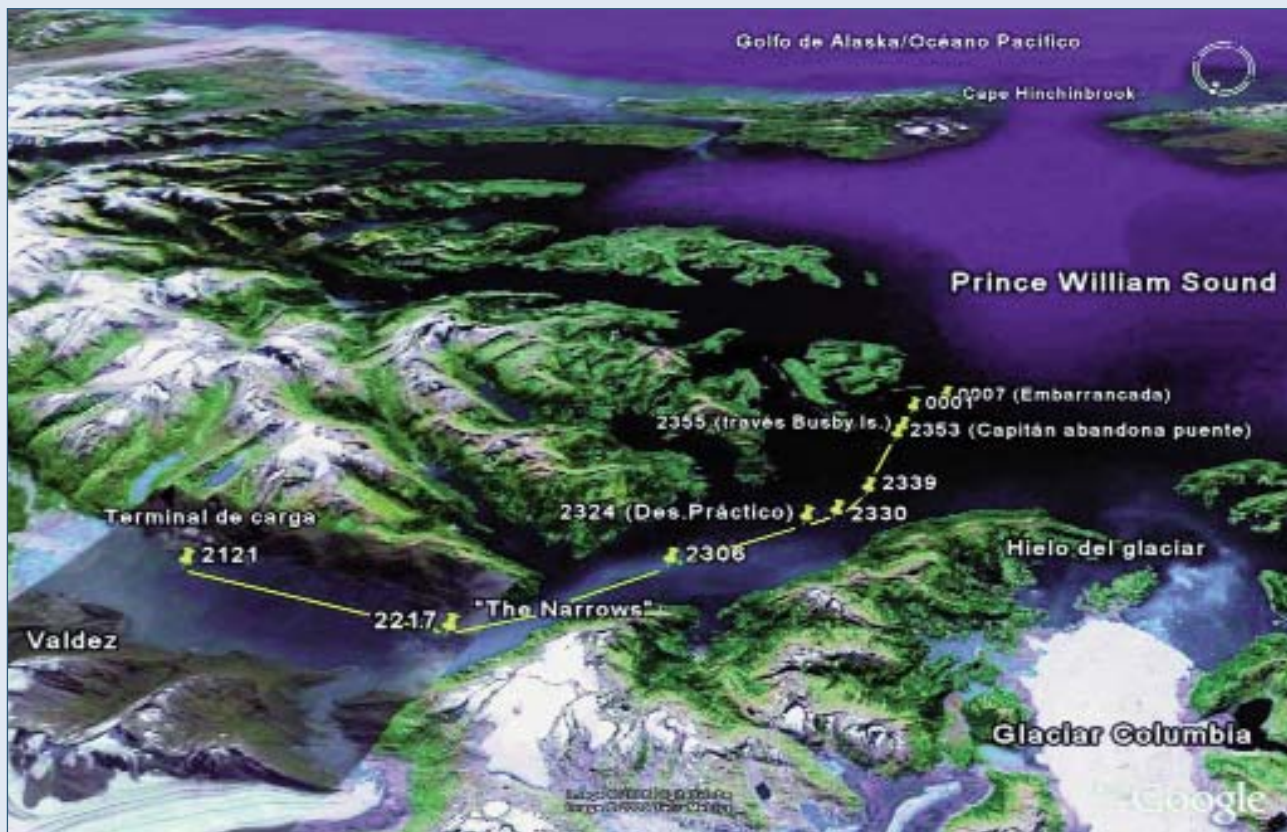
Golfo de Alaska/Océano Pacífico

Cape Hinchinbrook

Prince William Sound

0007 (Embarrancada)

0001

2355 (través Busby Is.)

2353 (Capitán abandona puente)

2339

2324 (Des.Práctico)

2330

Terminal de carga

2121

2306

Hielo del glaciar

"The Narrows"

2217

Valdez

Glaciar Columbia

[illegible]

Google